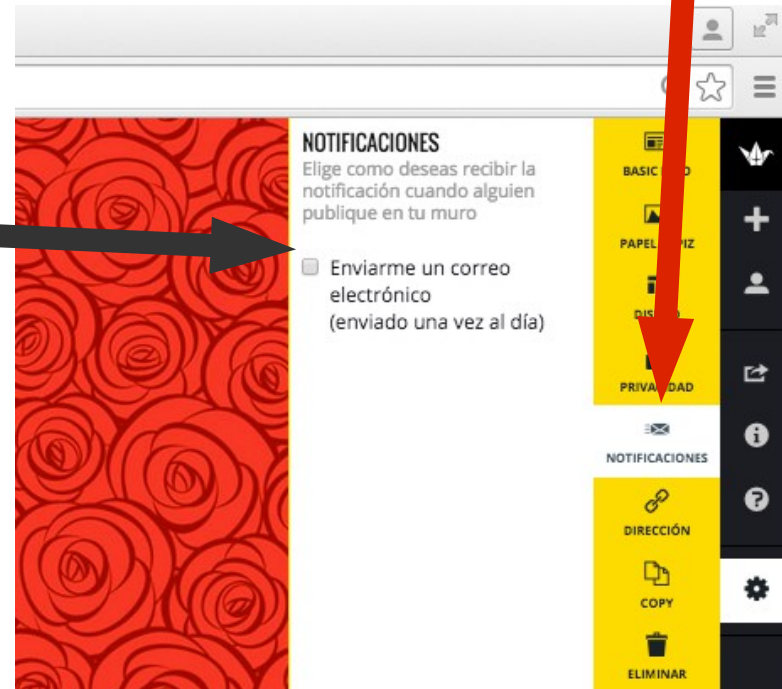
NOTIFICACIONES

Elige como deseas recibir la notificación cuando alguien publique en tu muro

Enviarme un correo electrónico
(enviado una vez al día)

BASIC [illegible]

PAPEL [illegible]PIZ

DIS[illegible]O

PRIVA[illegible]DAD

NOTIFICACIONES

DIRECCIÓN

COPY

ELIMINAR